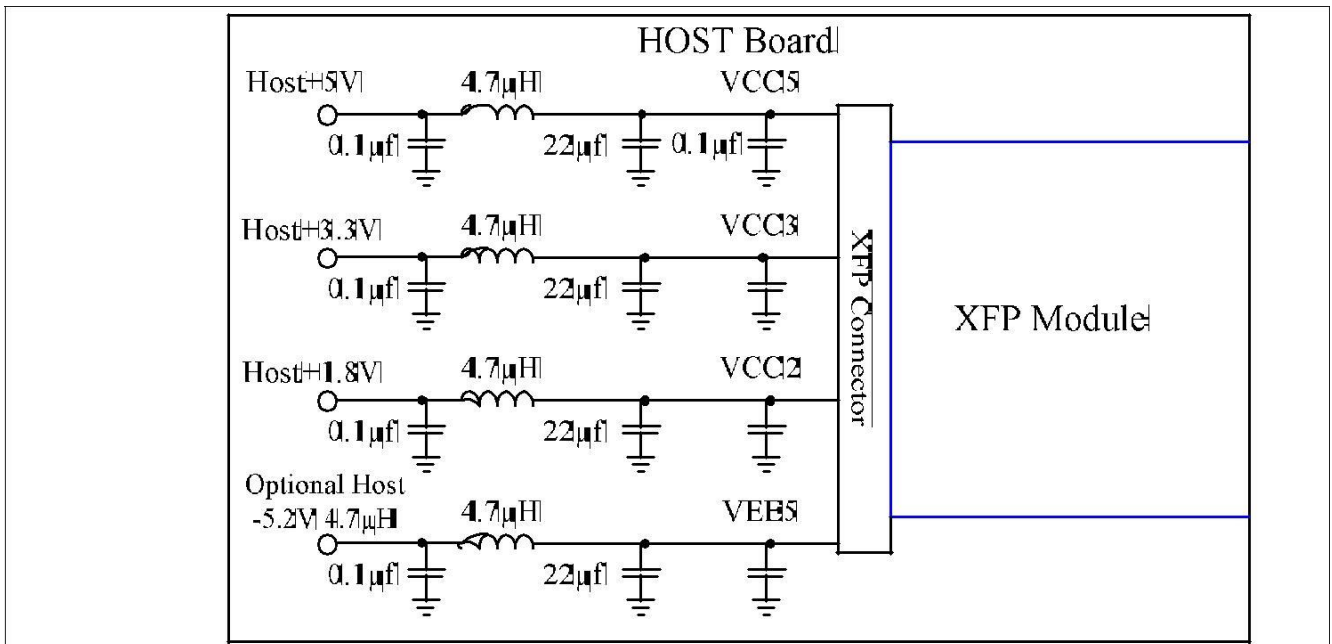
HOST Board

Host+5V

4.7μH

VCC5

0.1μf

22μf

0.1μf

Host+3.3V

4.7μH

VCC3

0.1μf

22μf

Host+1.8V

4.7μH

VCC2

0.1μf

22μf

Optional Host -5.2V 4.7μH

4.7μH

VEE5

0.1μf

22μf

XFP Connector

XFP Module